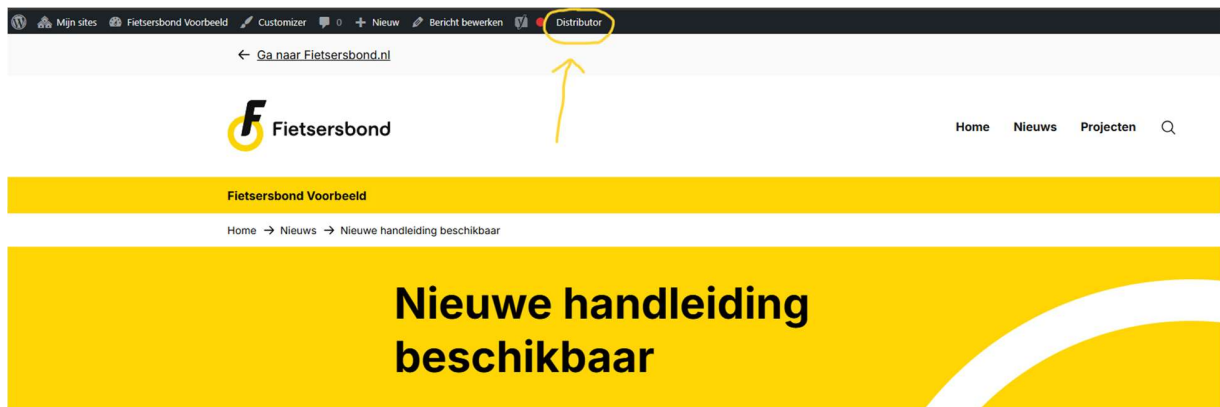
Mijn sites Fietsersbond Voorbeeld Customizer 0 Nieuw Bericht bewerken Distributor

← Ga naar Fietsersbond.nl

Fietsersbond

Home Nieuws Projecten

Fietsersbond Voorbeeld

Home → Nieuws → Nieuwe handleiding beschikbaar

Nieuwe handleiding beschikbaar